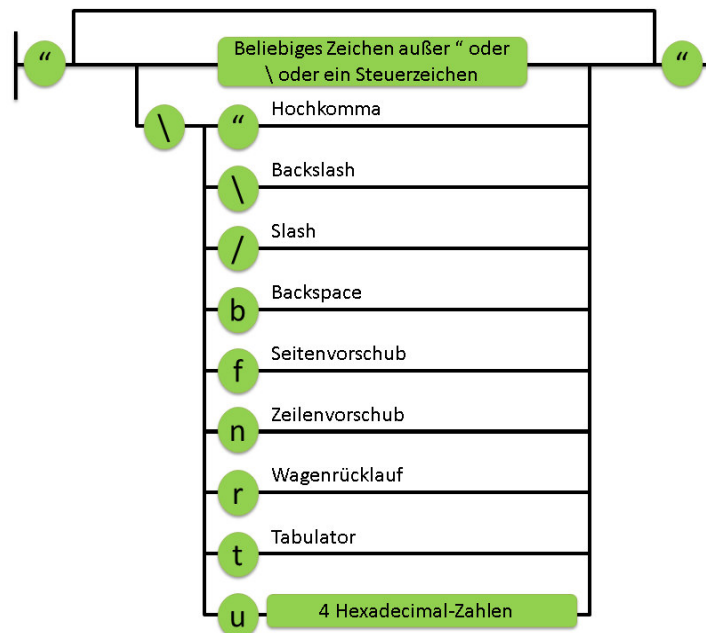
“

Beliebiges Zeichen außer “ oder \ oder ein Steuerzeichen

“

\

“ Hochkomma

\ Backslash

/ Slash

b Backspace

f Seitenvorschub

n Zeilenvorschub

r Wagenrücklauf

t Tabulator

u 4 Hexadecimal-Zahlen